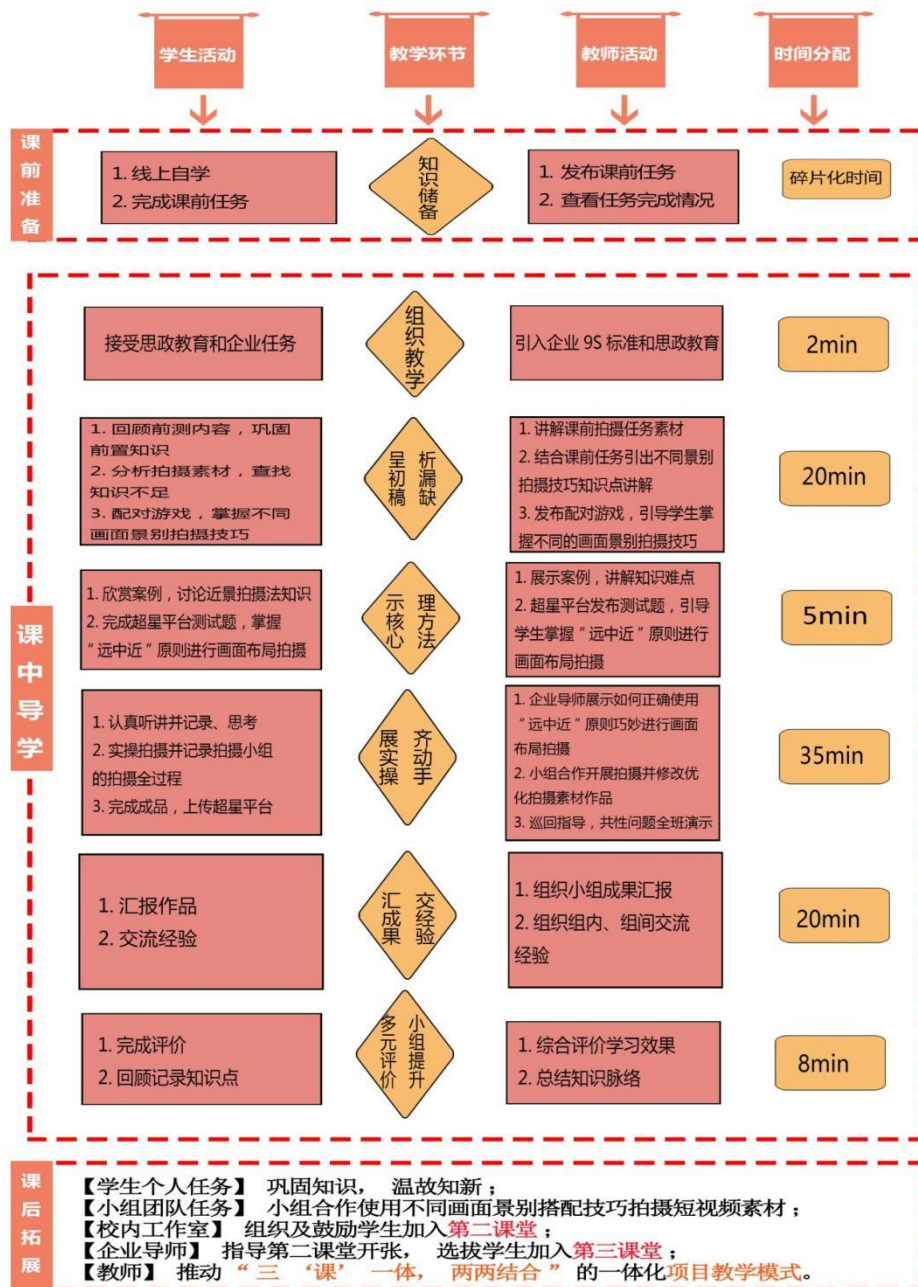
学生活动

教学环节

教师活动

时间分配

课前准备

1. 线上自学
2. 完成课前任务

知识储备

1. 发布课前任务
2. 查看任务完成情况

碎片化时间

课中导学

接受思政教育和企业任务

组织教学

引入企业 9S 标准和思政教育

2min

1. 回顾前测内容，巩固前置知识
2. 分析拍摄素材，查找知识不足
3. 配对游戏，掌握不同画面景别拍摄技巧

析漏缺 呈初稿

1. 讲解课前拍摄任务素材
2. 结合课前任务引出不同景别拍摄技巧知识点讲解
3. 发布配对游戏，引导学生掌握不同的画面景别拍摄技巧

20min

1. 欣赏案例，讨论近景拍摄法知识
2. 完成超星平台测试题，掌握“远中近”原则进行画面布局拍摄

理方法 示核心

1. 展示案例，讲解知识难点
2. 超星平台发布测试题，引导学生掌握“远中近”原则进行画面布局拍摄

5min

1. 认真听讲并记录、思考
2. 实操拍摄并记录拍摄小组的拍摄全过程
3. 完成成品，上传超星平台

齐动手 展实操

1. 企业导师展示如何正确使用“远中近”原则巧妙进行画面布局拍摄
2. 小组合作开展拍摄并修改优化拍摄素材作品
3. 巡回指导，共性问题全班演示

35min

1. 汇报作品
2. 交流经验

交经验 汇成果

1. 组织小组成果汇报
2. 组织组内、组间交流经验

20min

1. 完成评价
2. 回顾记录知识点

小组提升 多元评价

1. 综合评价学习效果
2. 总结知识脉络

8min

课后拓展

【学生个人任务】 巩固知识， 温故知新；
【小组团队任务】 小组合作使用不同画面景别搭配技巧拍摄短视频素材；
【校内工作室】 组织及鼓励学生加入第二课堂；
【企业导师】 指导第二课堂开张， 选拔学生加入第三课堂；
【教师】 推动“三 ‘课’ 一体， 两两结合”的一体化项目教学模式。